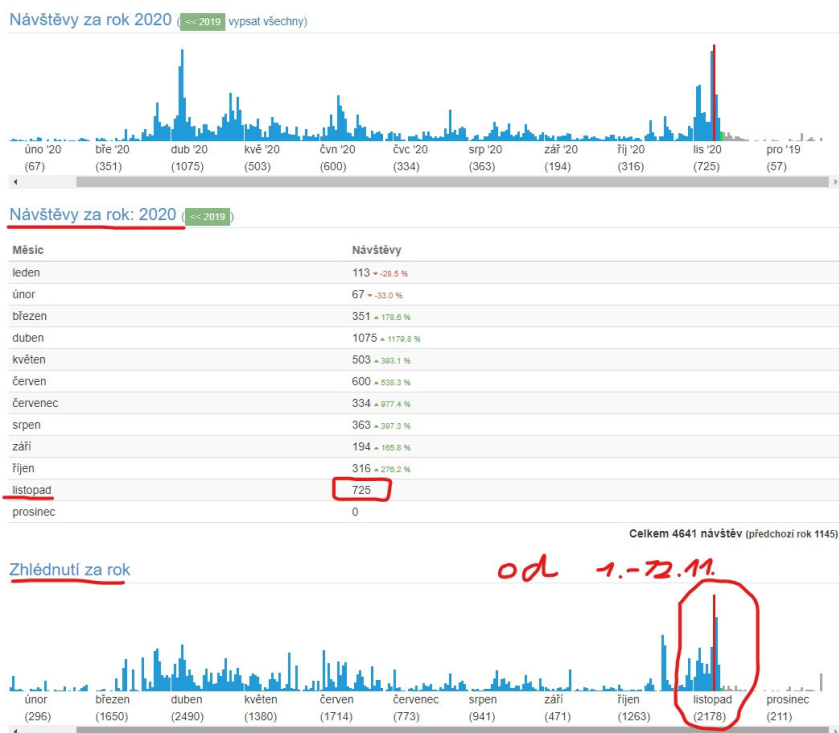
Návštěvy za rok 2020 ( << 2019 vypsat všechny)

úno '20 (67) bře '20 (351) dub '20 (1075) kvě '20 (503) čvn '20 (600) čvc '20 (334) srp '20 (363) zář '20 (194) říj '20 (316) lis '20 (725) pro '19 (57)

Návštěvy za rok: 2020 ( << 2019 )

| Měsíc | Návštěvy |
|---|---|
| leden | 113 ▾ -28.5 % |
| únor | 67 ▾ -33.0 % |
| březen | 351 ▴ 178.6 % |
| duben | 1075 ▴ 1179.8 % |
| květen | 503 ▴ 393.1 % |
| červen | 600 ▴ 538.3 % |
| červenec | 334 ▴ 977.4 % |
| srpen | 363 ▴ 397.3 % |
| září | 194 ▴ 165.8 % |
| říjen | 316 ▴ 276.2 % |
| listopad | 725 |
| prosinec | 0 |

Celkem 4641 návštěv (předchozí rok 1145)

Zhlédnutí za rok

od 1.-12.11.

únor (296) březen (1650) duben (2490) květen (1380) červen (1714) červenec (773) srpen (941) září (471) říjen (1263) listopad (2178) prosinec (211)